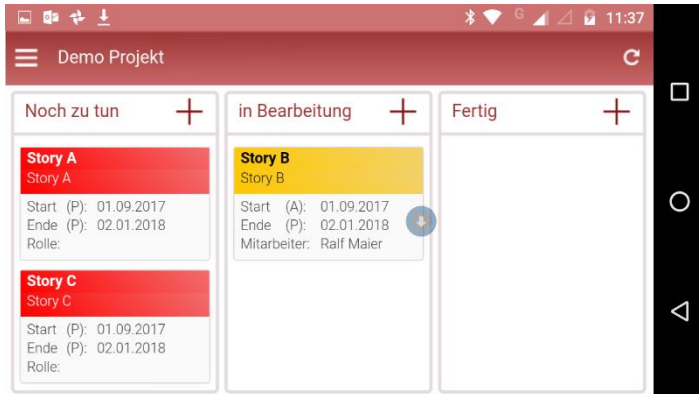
G 11:37

Demo Projekt

Noch zu tun

Story A
Story A
Start (P): 01.09.2017
Ende (P): 02.01.2018
Rolle:

Story C
Story C
Start (P): 01.09.2017
Ende (P): 02.01.2018
Rolle:

in Bearbeitung

Story B
Story B
Start (A): 01.09.2017
Ende (P): 02.01.2018
Mitarbeiter: Ralf Maier

Fertig